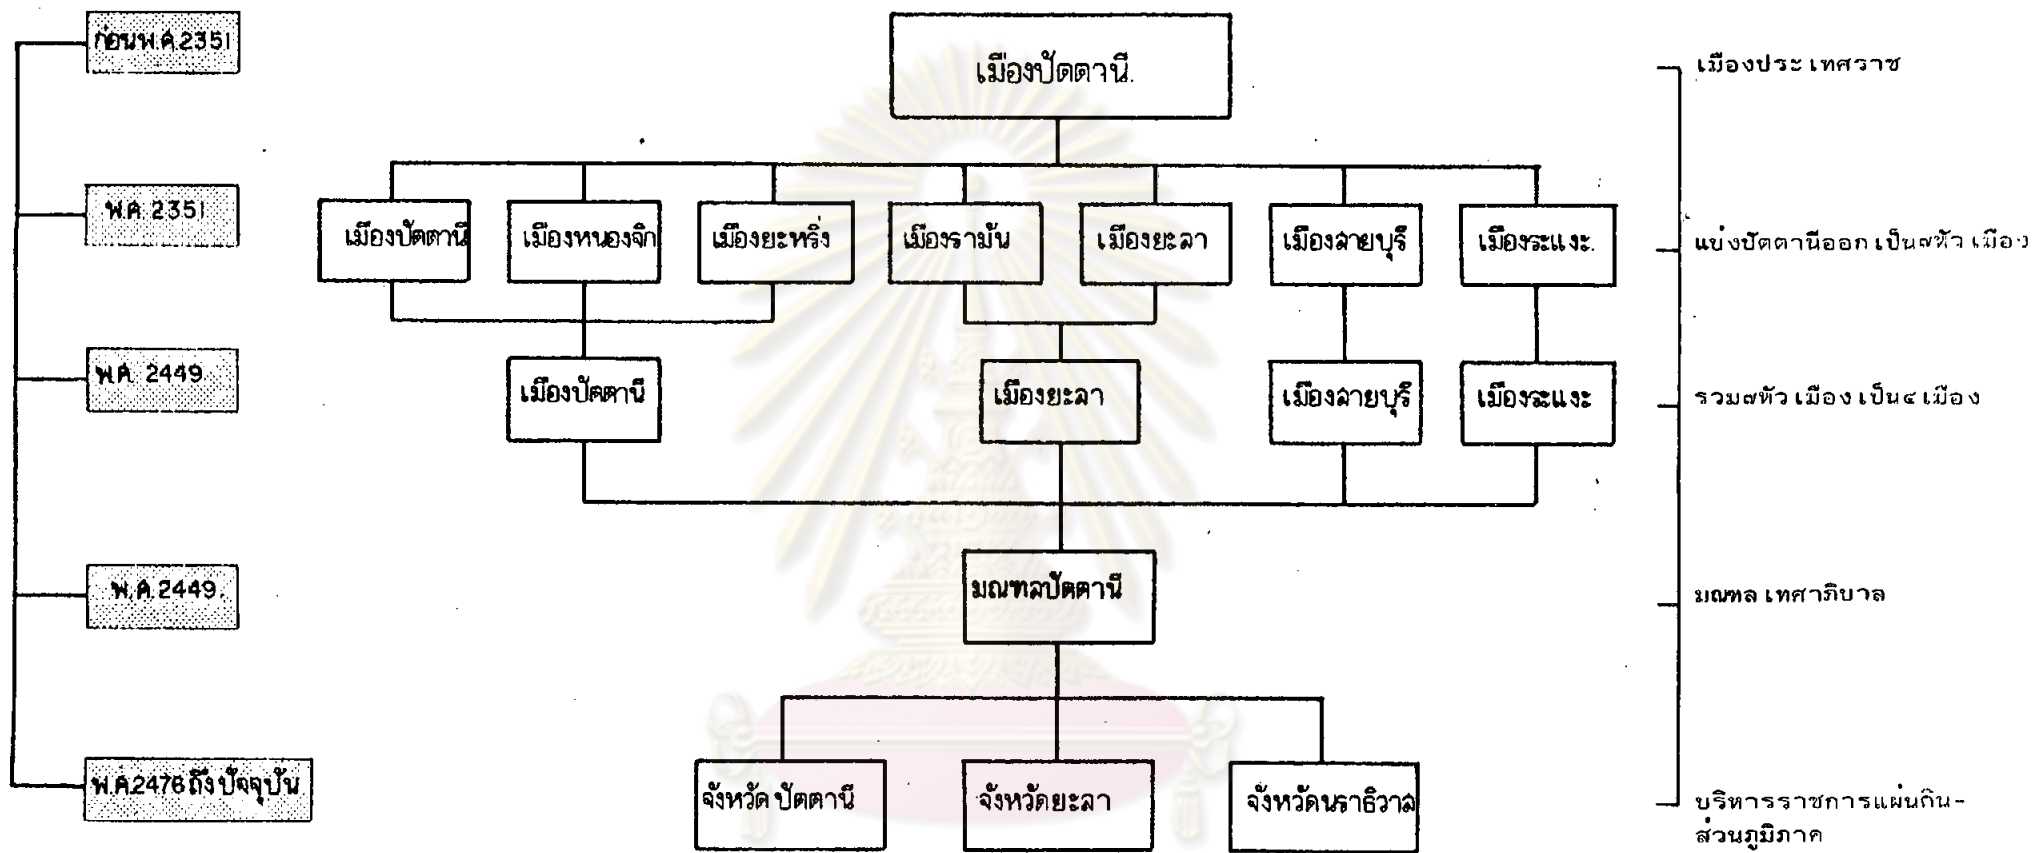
ก่อนพ.ศ.2351

พ.ศ. 2351

พ.ศ. 2449

พ.ศ.2449.

พ.ศ.2476 ถึงปัจจุบัน

เมืองปัตตานี.

เมืองปัตตานี

เมืองหนองจิก

เมืองยะหริ่ง

เมืองรามัน

เมืองยะลา

เมืองสายบุรี

เมืองระแงะ.

เมืองปัตตานี

เมืองยะลา

เมืองสายบุรี

เมืองระแงะ

มณฑลปัตตานี

จังหวัด ปัตตานี

จังหวัดยะลา

จังหวัดนราธิวาส

เมืองประเทศราช

แบ่งปัตตานีออก เป็น๗หัว เมือง

รวม๗หัว เมือง เป็น๔ เมือง

มณฑล เทศาภิบาล

บริหารราชการแผ่นดิน-ส่วนภูมิภาค